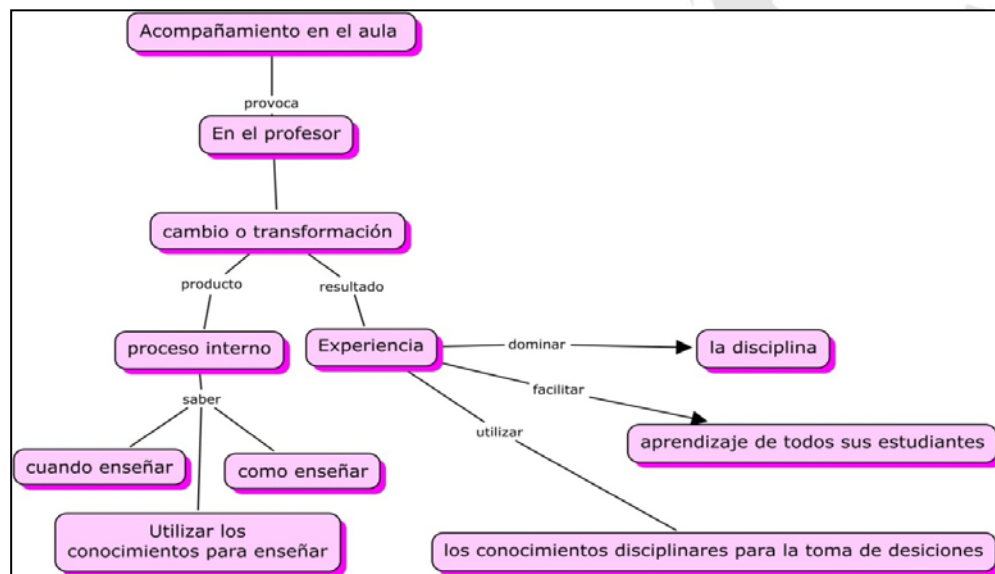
Acompañamiento en el aula

provoca

En el profesor

cambio o transformación

producto

resultado

proceso interno

Experiencia

dominar

la disciplina

facilitar

aprendizaje de todos sus estudiantes

saber

utilizar

cuando enseñar

como enseñar

Utilizar los conocimientos para enseñar

los conocimientos disciplinares para la toma de desiciones